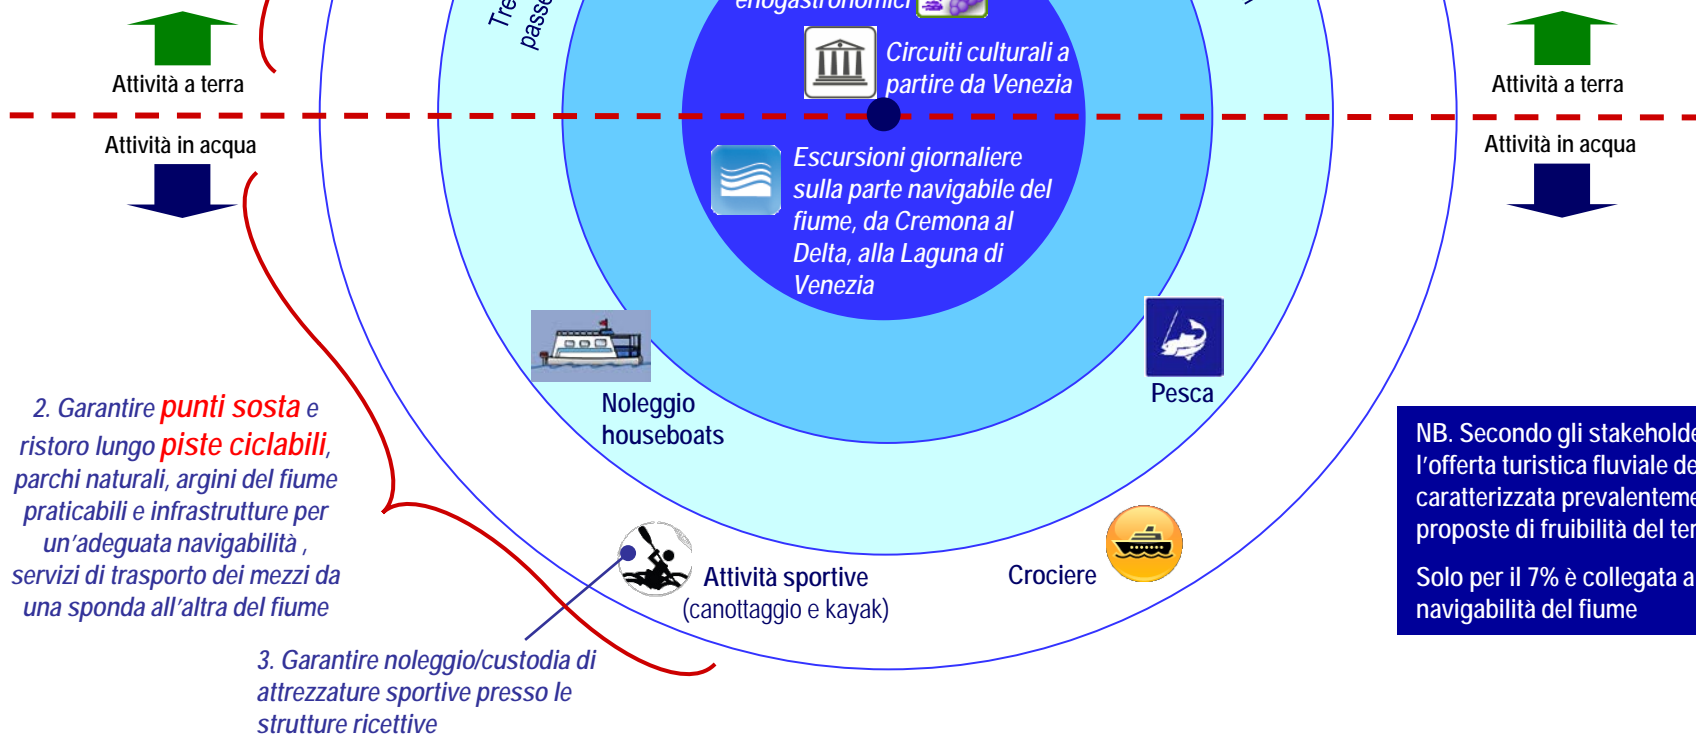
Attività a terra

Attività in acqua

Tre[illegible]
passe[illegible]

enogastronomici

Circuiti culturali a partire da Venezia

Attività a terra

Attività in acqua

Escursioni giornaliere sulla parte navigabile del fiume, da Cremona al Delta, alla Laguna di Venezia

Noleggio houseboats

Pesca

2. Garantire punti sosta e ristoro lungo piste ciclabili, parchi naturali, argini del fiume praticabili e infrastrutture per un'adeguata navigabilità , servizi di trasporto dei mezzi da una sponda all'altra del fiume

Attività sportive
(canottaggio e kayak)

Crociere

NB. Secondo gli stakeholde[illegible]
l'offerta turistica fluviale de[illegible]
caratterizzata prevalenteme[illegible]
proposte di fruibilità del ter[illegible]

Solo per il 7% è collegata a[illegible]
navigabilità del fiume

3. Garantire noleggio/custodia di attrezzature sportive presso le strutture ricettive